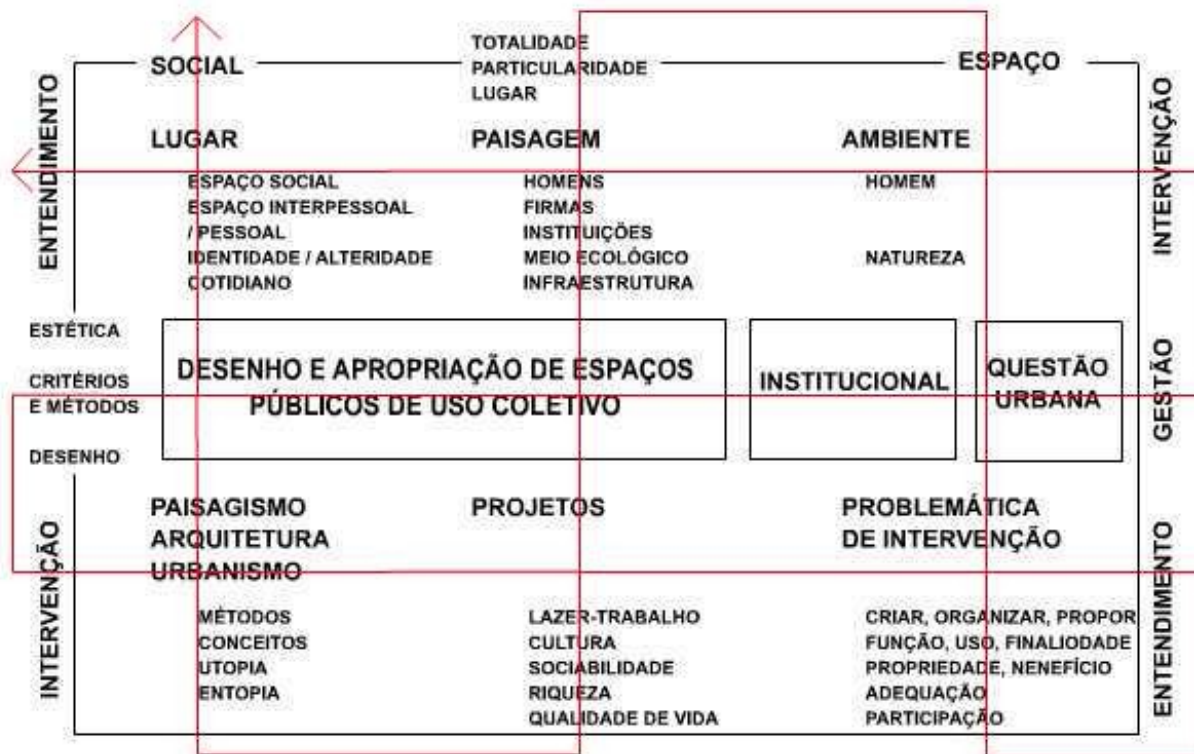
SOCIAL

TOTALIDADE
PARTICULARIDADE
LUGAR

ESPAÇO

ENTENDIMENTO

INTERVENÇÃO

LUGAR

ESPAÇO SOCIAL
ESPAÇO INTERPESSOAL / PESSOAL
IDENTIDADE / ALTERIDADE
COTIDIANO

PAISAGEM

HOMENS
FIRMAS
INSTITUIÇÕES
MEIO ECOLÓGICO
INFRAESTRUTURA

AMBIENTE

HOMEM

NATUREZA

ESTÉTICA

CRITÉRIOS E MÉTODOS

DESENHO

DESENHO E APROPRIAÇÃO DE ESPAÇOS PÚBLICOS DE USO COLETIVO

INSTITUCIONAL

QUESTÃO URBANA

GESTÃO

INTERVENÇÃO

ENTENDIMENTO

PAISAGISMO
ARQUITETURA
URBANISMO

MÉTODOS
CONCEITOS
UTOPIA
ENTOPIA

PROJETOS

LAZER-TRABALHO
CULTURA
SOCIABILIDADE
RIQUEZA
QUALIDADE DE VIDA

PROBLEMÁTICA DE INTERVENÇÃO

CRIAR, ORGANIZAR, PROPOR
FUNÇÃO, USO, FINALIODADE
PROPRIEDADE, NENEFÍCIO
ADEQUAÇÃO
PARTICIPAÇÃO